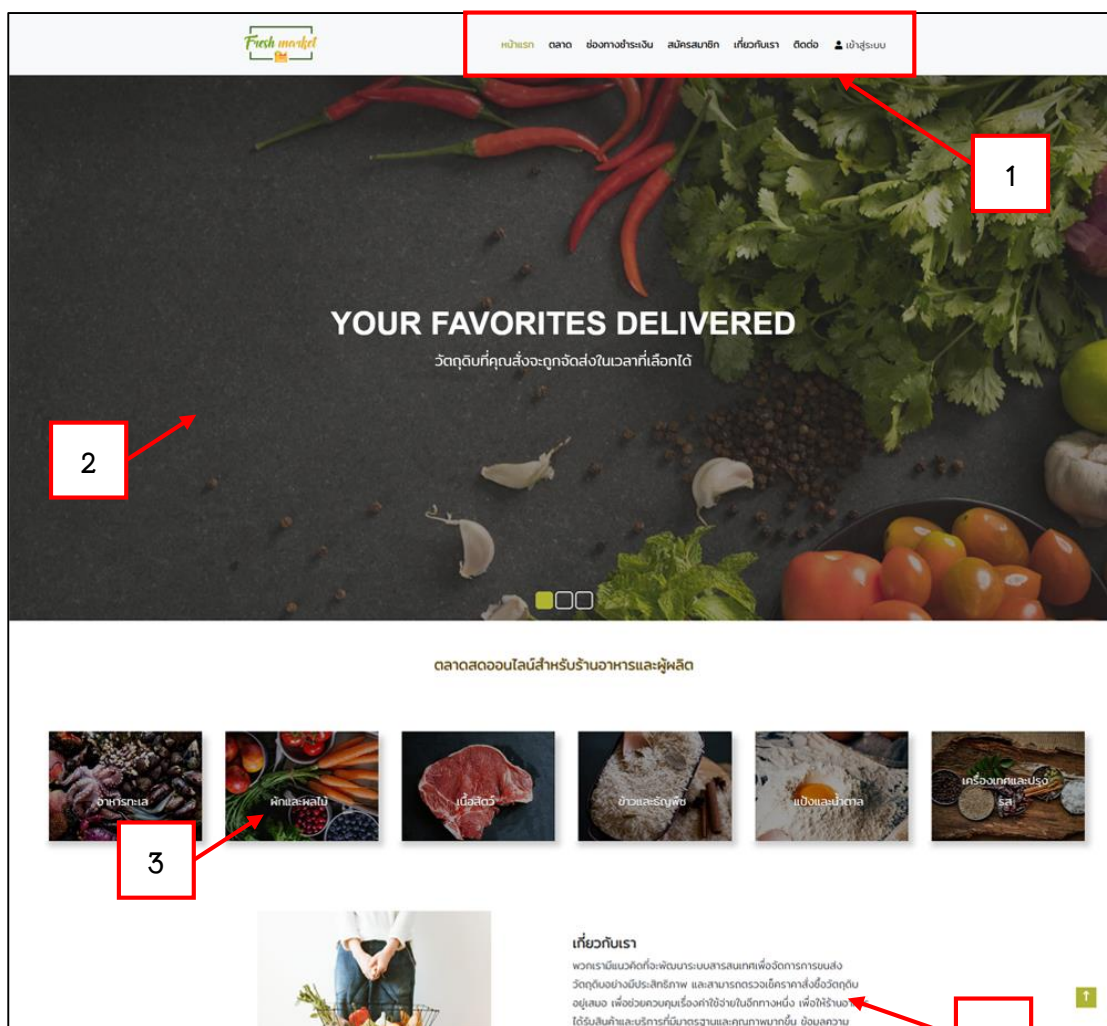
Fresh market

หน้าแรก ตลาด ช่องทางชำระเงิน สมัครสมาชิก เกี่ยวกับเรา ติดต่อ เข้าสู่ระบบ

1

YOUR FAVORITES DELIVERED

วัตถุดิบที่คุณสั่งจะถูกจัดส่งในเวลาที่เลือกได้

2

ตลาดสดออนไลน์สำหรับร้านอาหารและผู้ผลิต

อาหารทะเล

ผักและผลไม้

เนื้อสัตว์

ข้าวและธัญพืช

แป้งและน้ำตาล

เครื่องเทศและปรุงรส

3

เกี่ยวกับเรา

พวกเรามีแนวคิดที่จะพัฒนาระบบสารสนเทศเพื่อจัดการการขนส่งวัตถุดิบอย่างมีประสิทธิภาพ และสามารถตรวจเช็คราคาสั่งซื้อวัตถุดิบอยู่เสมอ เพื่อช่วยควบคุมเรื่องค่าใช้จ่ายในอีกทางหนึ่ง เพื่อให้ร้านอา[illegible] ได้รับสินค้าและบริการที่มีมาตรฐานและคุณภาพมากขึ้น ข้อมูลความ